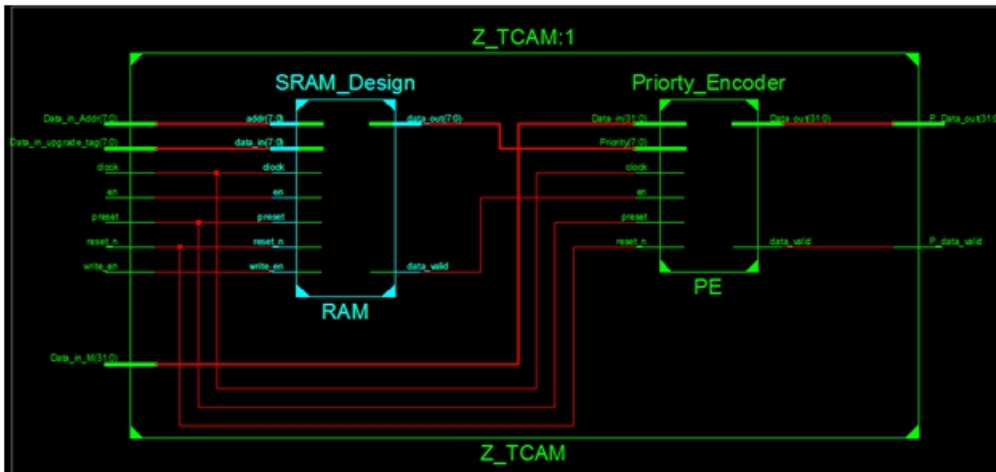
Z_TCAM:1

SRAM_Design

Priorty_Encoder

Data_in_Addr(7:0)
Data_in_upgrade_tag(7:0)
clock
en
preset
reset_n
write_en

addr(7:0)
data_in(7:0)
clock
en
preset
reset_n
write_en

data_out(7:0)
data_valid

RAM

Data_in(31:0)
Priority(7:0)
clock
en
preset
reset_n

Data_out(31:0)
data_valid

PE

P_Data_out(31:0)
P_data_valid

Data_in_M(31:0)

Z_TCAM